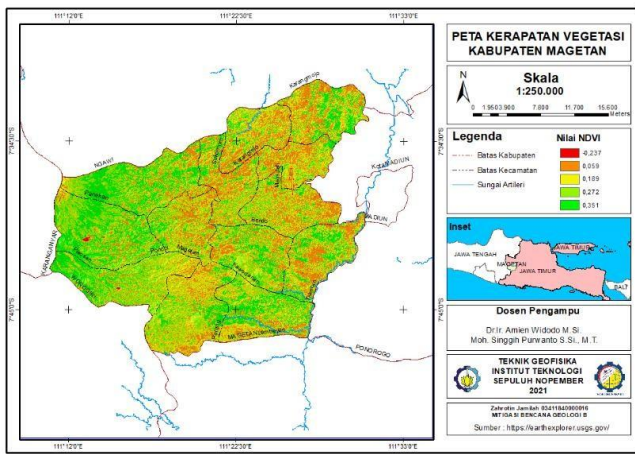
111°12'0"E 111°22'30"E 111°33'0"E

PETA KERAPATAN VEGETASI
KABUPATEN MAGETAN

N

Skala
1:250.000

0 1.950 3.900 7.800 11.700 15.600 Meters

Legenda

Batas Kabupaten
Batas Kecamatan
Sungai Artileri

Nilai NDVI
-0,237
0,059
0,189
0,272
0,351

Inset

JAWA TENGAH
MAGETAN
JAWA TIMUR
JAWA TIMUR
BALI

Dosen Pengampu

Dr.Ir. Amien Widodo M.Si.
Moh. Singgih Purwanto S.Si., M.T.

TEKNIK GEOFISIKA
INSTITUT TEKNOLOGI
SEPULUH NOPEMBER
2021

Zahrotin Jamilah 03411840000016
MITIGASI BENCANA GEOLOGI B

Sumber : https://earthexplorer.usgs.gov/

NGAWI
KOTA MADIUN
MADIUN
PONOROGO
KARANGANYAR
WONOGIRI
Karangrejo
Magetan

7°34'0"S
7°45'0"S

111°12'0"E 111°22'30"E 111°33'0"E